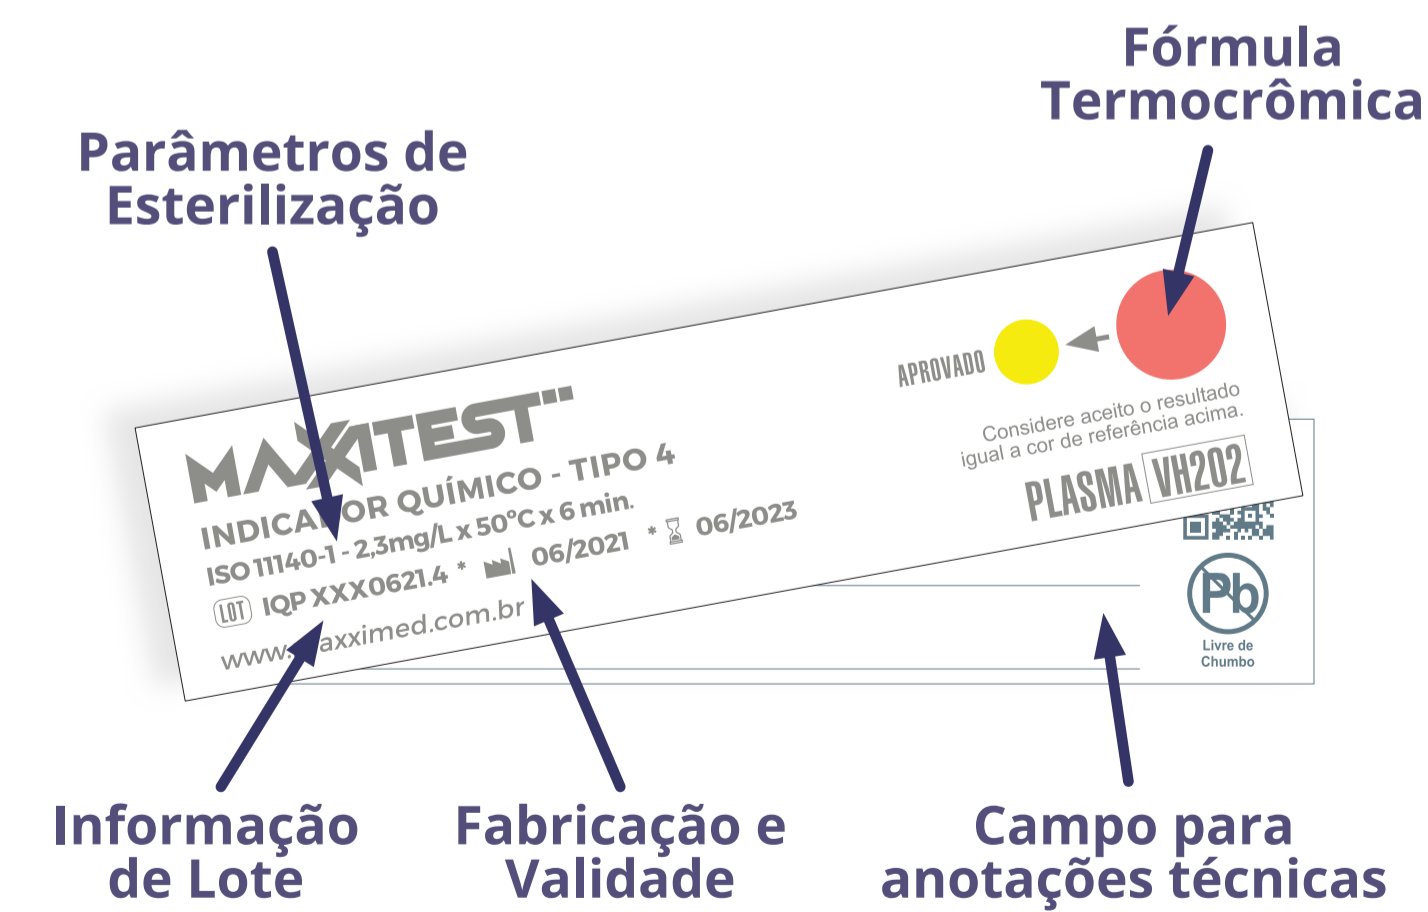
Fórmula Termocrômica

Parâmetros de Esterilização

APROVADO

Considere aceito o resultado igual a cor de referência acima.

PLASMA VH202

MAXXITEST™

INDICA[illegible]OR QUÍMICO - TIPO 4

ISO 11140-1 - 2,3mg/L x 50°C x 6 min.

LOT IQP XXX0621.4 * 06/2021 * 06/2023

www.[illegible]axximed.com.br

Pb

Livre de Chumbo

Informação de Lote

Fabricação e Validade

Campo para anotações técnicas